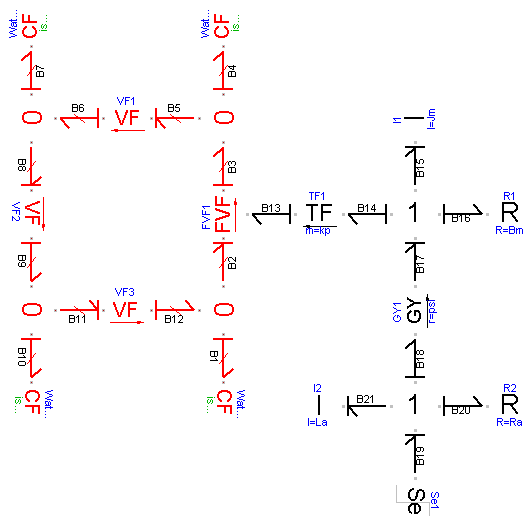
Wat... CF is...
B7
Wat... CF is...
B4
VF1
0
B6
VF
B5
0
I1
I I=Jm
B8
B3
B15
VF2 VF
FVF1 FVF
B13
TF1
TF m=kp
B14
1
B16
R1
R R=Bm
B9
B2
B17
GY1 GY r=psi
VF3
0
B11
VF
B12
0
B18
B10
B1
I2
I I=La
B21
1
B20
R2
R R=Ra
CF Wat... is...
CF is... Wat...
B19
Se Se1